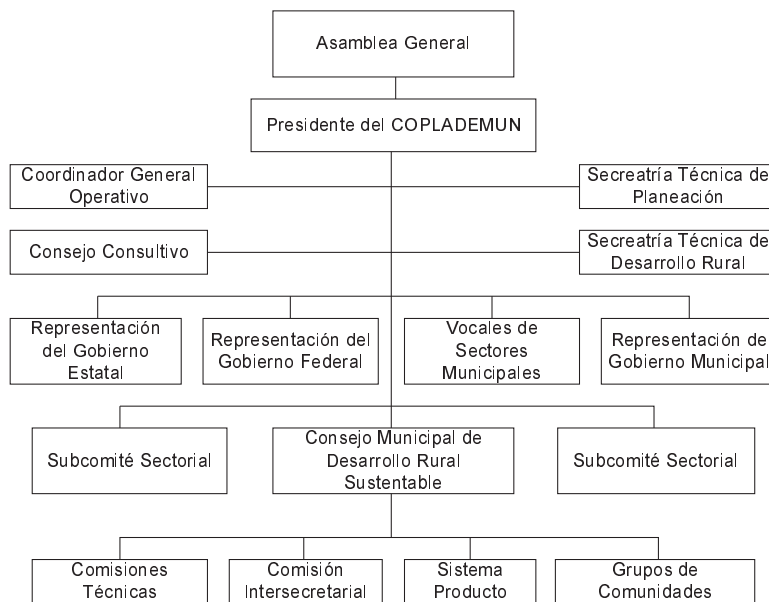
Asamblea General

Presidente del COPLADEMUN

Coordinador General Operativo

Secreatría Técnica de Planeación

Consejo Consultivo

Secreatría Técnica de Desarrollo Rural

Representación del Gobierno Estatal

Representación del Gobierno Federal

Vocales de Sectores Municipales

Representación de Gobierno Municipal

Subcomité Sectorial

Consejo Municipal de Desarrollo Rural Sustentable

Subcomité Sectorial

Comisiones Técnicas

Comisión Intersecretarial

Sistema Producto

Grupos de Comunidades